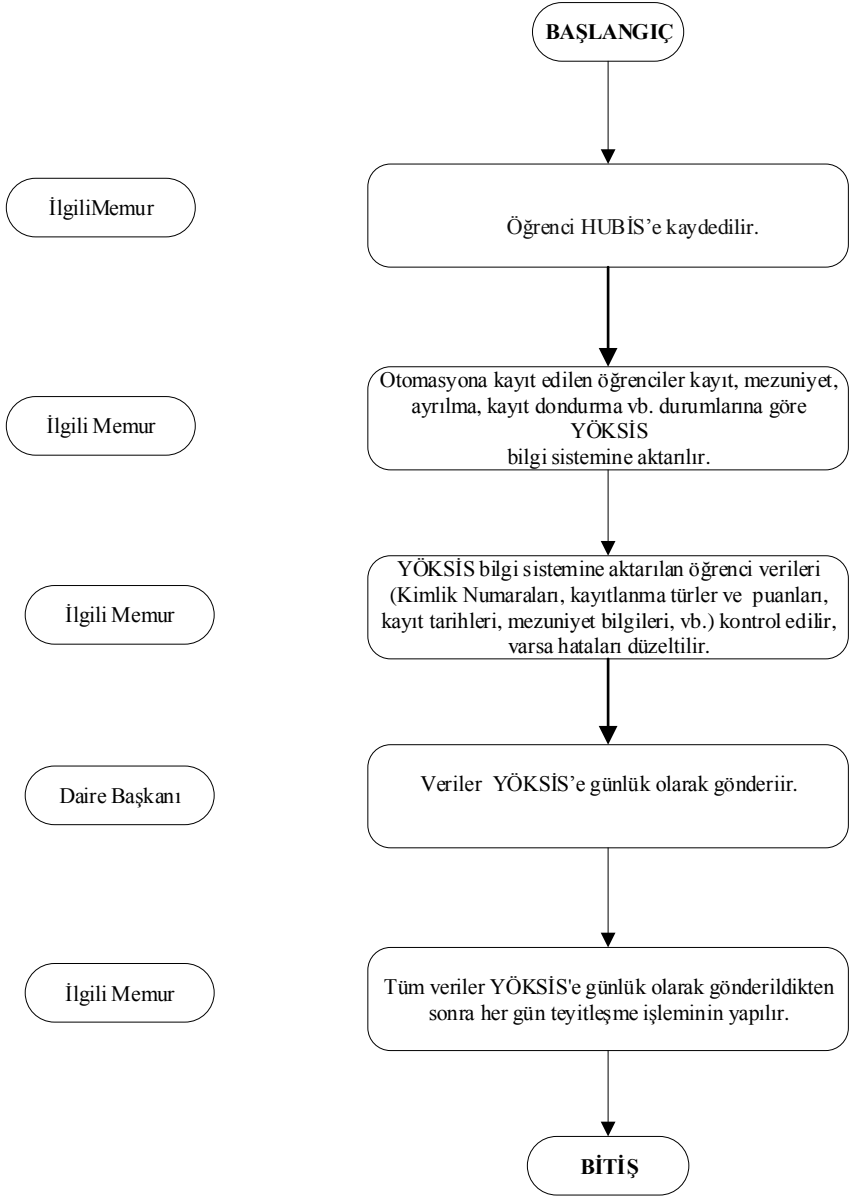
BAŞLANGIÇ

İlgiliMemur

Öğrenci HUBİS'e kaydedilir.

İlgili Memur

Otomasyona kayıt edilen öğrenciler kayıt, mezuniyet, ayrılma, kayıt dondurma vb. durumlarına göre YÖKSİS bilgi sistemine aktarılır.

İlgili Memur

YÖKSİS bilgi sistemine aktarılan öğrenci verileri (Kimlik Numaraları, kayıtlanma türler ve puanları, kayıt tarihleri, mezuniyet bilgileri, vb.) kontrol edilir, varsa hataları düzeltilir.

Daire Başkanı

Veriler YÖKSİS'e günlük olarak gönderiir.

İlgili Memur

Tüm veriler YÖKSİS'e günlük olarak gönderildikten sonra her gün teyitleşme işleminin yapılır.

BİTİŞ